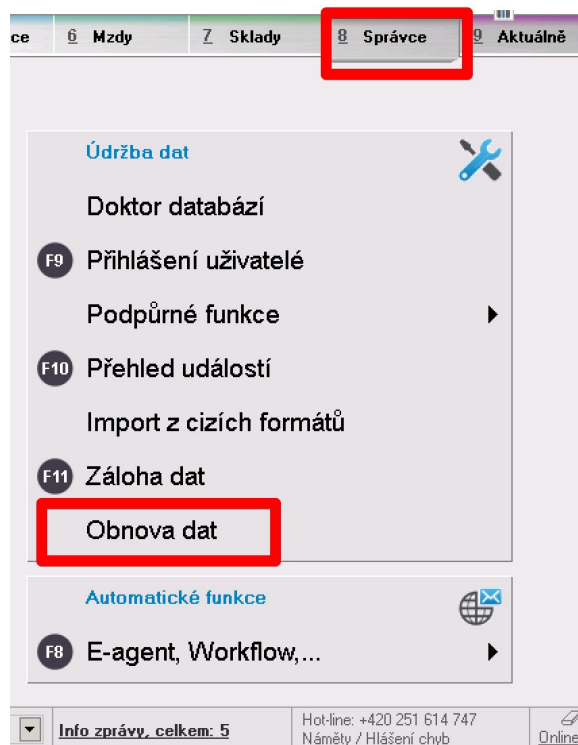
ce 6 Mzdy 7 Sklady 8 Správce 9 Aktuálně

Údržba dat

Doktor databází

F9 Přihlášení uživatelé

Podpůrné funkce

F10 Přehled událostí

Import z cizích formátů

F11 Záloha dat

Obnova dat

Automatické funkce

F8 E-agent, Workflow,...

Info zprávy, celkem: 5

Hot-line: +420 251 614 747
Náměty / Hlášení chyb

Online